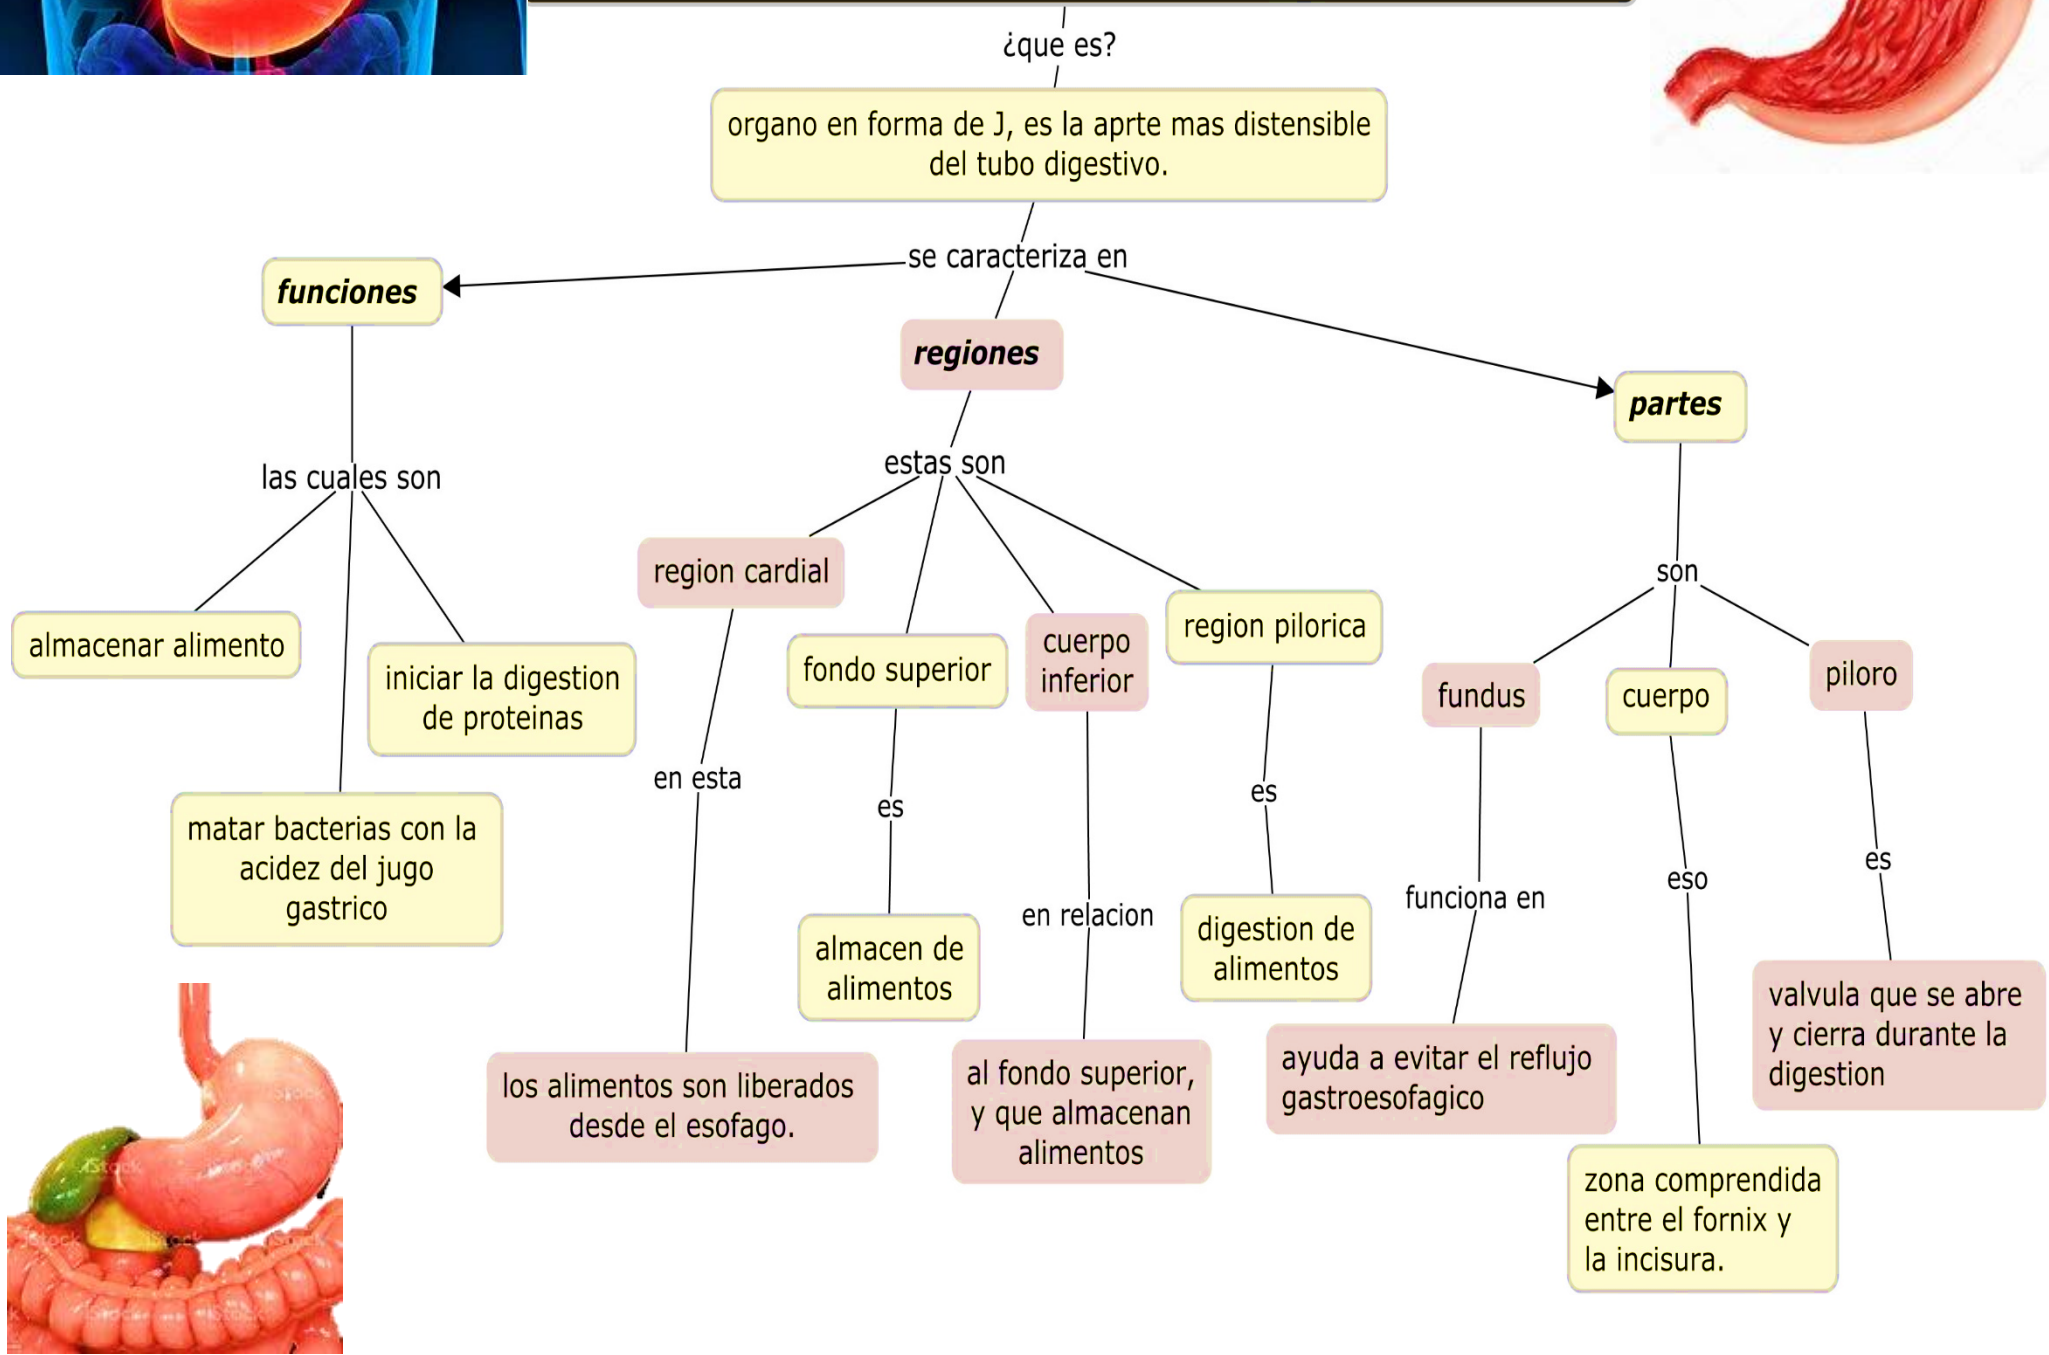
¿que es?

organo en forma de J, es la aprte mas distensible del tubo digestivo.

se caracteriza en

funciones

regiones

partes

las cuales son

almacenar alimento

iniciar la digestion de proteinas

matar bacterias con la acidez del jugo gastrico

estas son

region cardial

en esta

los alimentos son liberados desde el esofago.

fondo superior

es

almacen de alimentos

cuerpo inferior

en relacion

al fondo superior, y que almacenan alimentos

region pilorica

es

digestion de alimentos

son

fundus

funciona en

ayuda a evitar el reflujo gastroesofagico

cuerpo

eso

zona comprendida entre el fornix y la incisura.

piloro

es

valvula que se abre y cierra durante la digestion